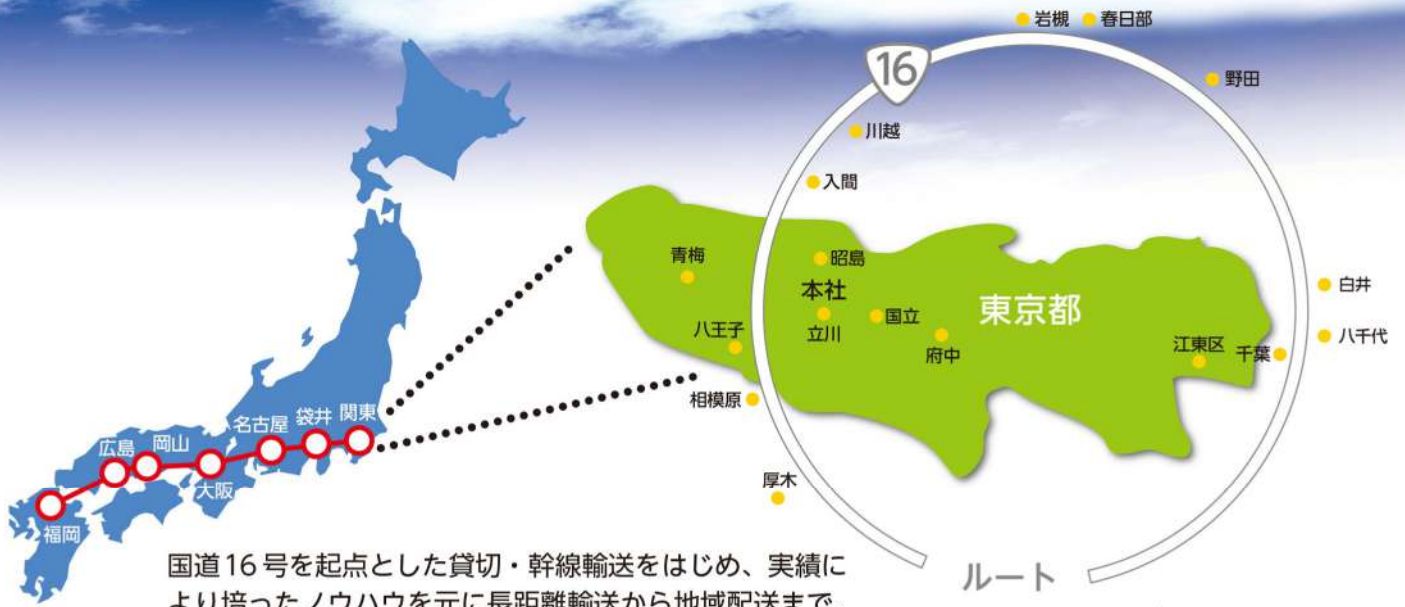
岩槻 春日部

16

野田

川越

入間

青梅

昭島

本社

立川

国立

東京都

府中

白井

八王子

江東区

千葉

八千代

相模原

関東

袋井

名古屋

岡山

広島

大阪

福岡

厚木

国道16号を起点とした貸切・幹線輸送をはじめ、実績により培ったノウハウを元に長距離輸送から地域配送まで

ルート